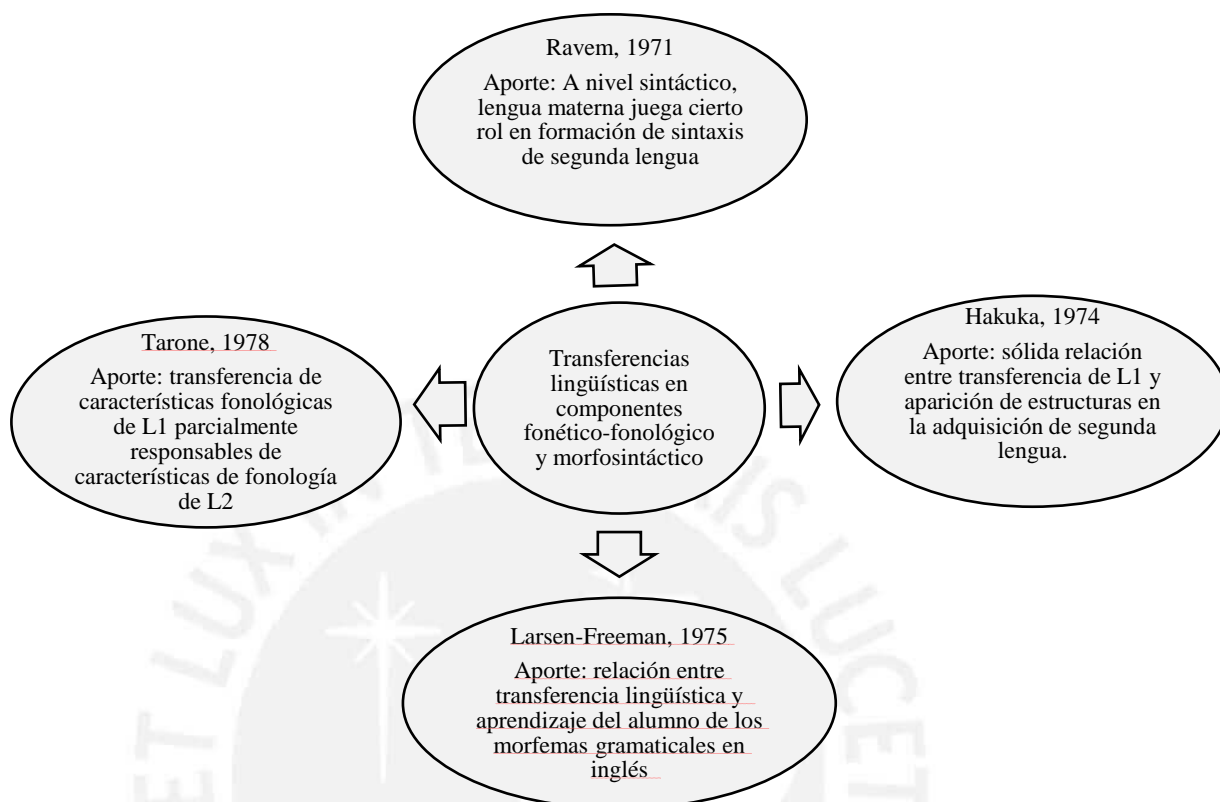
Ravem, 1971

Aporte: A nivel sintáctico, lengua materna juega cierto rol en formación de sintaxis de segunda lengua

Tarone, 1978

Aporte: transferencia de características fonológicas de L1 parcialmente responsables de características de fonología de L2

Transferencias lingüísticas en componentes fonético-fonológico y morfosintáctico

Hakuka, 1974

Aporte: sólida relación entre transferencia de L1 y aparición de estructuras en la adquisición de segunda lengua.

Larsen-Freeman, 1975

Aporte: relación entre transferencia lingüística y aprendizaje del alumno de los morfemas gramaticales en inglés